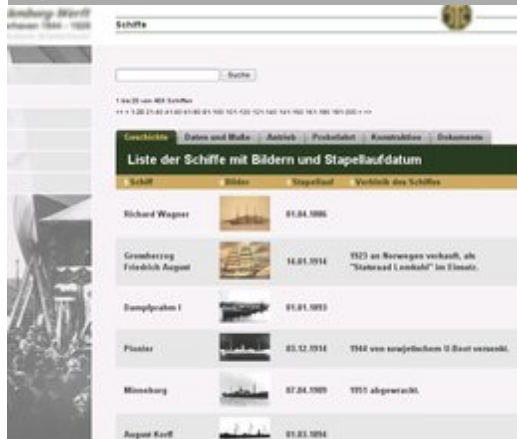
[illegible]nberg-Werft
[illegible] 1844 - 1928
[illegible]

Schiffe

Suche

1 bis 20 von 403 Schiffen
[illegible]

Geschichte | Daten und Maße | Antrieb | Probefahrt | Konstruktion | Dokumente

Liste der Schiffe mit Bildern und Stapellaufdatum

| Schiff | Bilder | Stapellauf | Verbleib des Schiffes |
|---|---|---|---|
| Richard Wagner | | 01.04.1886 | |
| Grossherzog Friedrich August | | 14.01.1914 | 1923 an Norwegen verkauft, als "Statsraad Lemkuhl" im Einsatz. |
| Dampfprahm I | | 01.01.1893 | |
| Pionier | | 03.12.1914 | 1944 von sowjetischem U-Boot versenkt. |
| Minneburg | | 07.04.1909 | 1951 abgewrackt. |
| August Korff | | 01.03.1894 | |